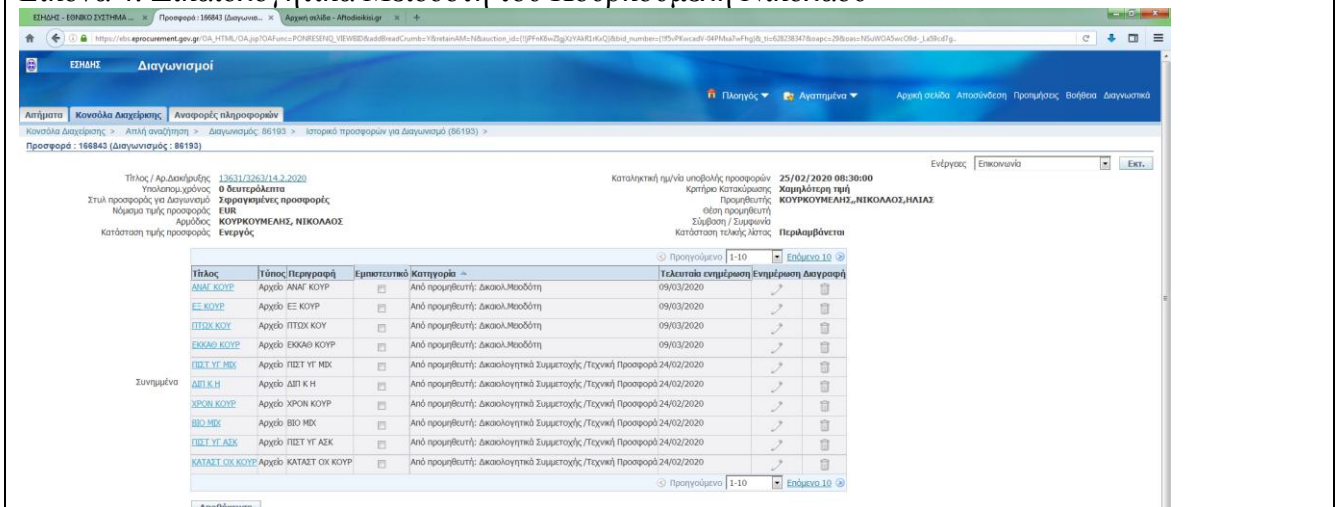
ΕΣΗΔΗΣ - ΕΘΝΙΚΟ ΣΥΣΤΗΜΑ ... × Προσφορά : 166843 (Διαγωνισ... × Αρχική σελίδα - Aftodioikisi.gr × +

https://ebs.eprocurement.gov.gr/OA_HTML/OA.jsp?OAFunc=PONRESENQ_VIEWBID&addBreadCrumb=Y&retainAM=N&auction_id=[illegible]

ΕΣΗΔΗΣ Διαγωνισμοί

Πλοηγός Αγαπημένα Αρχική σελίδα Αποσύνδεση Προτιμήσεις Βοήθεια Διαγνωστικά

Αιτήματα Κονσόλα Διαχείρισης Αναφορές πληροφοριών

Κονσόλα Διαχείρισης > Απλή αναζήτηση > Διαγωνισμός: 86193 > Ιστορικό προσφορών για Διαγωνισμό (86193) >

Προσφορά : 166843 (Διαγωνισμός : 86193)

Ενέργειες Επικοινωνία Εκτ.

Τίτλος / Αρ.Διακήρυξης 13631/3263/14.2.2020
Υπολειπομ.χρόνος 0 δευτερόλεπτα
Στυλ προσφοράς για Διαγωνισμό Σφραγισμένες προσφορές
Νόμισμα τιμής προσφοράς EUR
Αρμόδιος ΚΟΥΡΚΟΥΜΕΛΗΣ, ΝΙΚΟΛΑΟΣ
Κατάσταση τιμής προσφοράς Ενεργός

Καταληκτική ημ/νία υποβολής προσφορών 25/02/2020 08:30:00
Κριτήριο Κατακύρωσης Χαμηλότερη τιμή
Προμηθευτής ΚΟΥΡΚΟΥΜΕΛΗΣ,,ΝΙΚΟΛΑΟΣ,ΗΛΙΑΣ
Θέση προμηθευτή
Σύμβαση / Συμφωνία
Κατάσταση τελικής λίστας Περιλαμβάνεται

Προηγούμενο 1-10 Επόμενο 10

Συνημμένα

| Τίτλος | Τύπος | Περιγραφή | Εμπιστευτικό | Κατηγορία | Τελευταία ενημέρωση | Ενημέρωση | Διαγραφή |
|---|---|---|---|---|---|---|---|
| ΑΝΑΓ ΚΟΥΡ | Αρχείο | ΑΝΑΓ ΚΟΥΡ | | Από προμηθευτή: Δικαιολ.Μειοδότη | 09/03/2020 | | |
| ΕΞ ΚΟΥΡ | Αρχείο | ΕΞ ΚΟΥΡ | | Από προμηθευτή: Δικαιολ.Μειοδότη | 09/03/2020 | | |
| ΠΤΩΧ ΚΟΥ | Αρχείο | ΠΤΩΧ ΚΟΥ | | Από προμηθευτή: Δικαιολ.Μειοδότη | 09/03/2020 | | |
| ΕΚΚΑΘ ΚΟΥΡ | Αρχείο | ΕΚΚΑΘ ΚΟΥΡ | | Από προμηθευτή: Δικαιολ.Μειοδότη | 09/03/2020 | | |
| ΠΙΣΤ ΥΓ ΜΙΧ | Αρχείο | ΠΙΣΤ ΥΓ ΜΙΧ | | Από προμηθευτή: Δικαιολογητικά Συμμετοχής /Τεχνική Προσφορά | 24/02/2020 | | |
| ΔΙΠ Κ Η | Αρχείο | ΔΙΠ Κ Η | | Από προμηθευτή: Δικαιολογητικά Συμμετοχής /Τεχνική Προσφορά | 24/02/2020 | | |
| ΧΡΟΝ ΚΟΥΡ | Αρχείο | ΧΡΟΝ ΚΟΥΡ | | Από προμηθευτή: Δικαιολογητικά Συμμετοχής /Τεχνική Προσφορά | 24/02/2020 | | |
| ΒΙΟ ΜΙΧ | Αρχείο | ΒΙΟ ΜΙΧ | | Από προμηθευτή: Δικαιολογητικά Συμμετοχής /Τεχνική Προσφορά | 24/02/2020 | | |
| ΠΙΣΤ ΥΓ ΑΣΚ | Αρχείο | ΠΙΣΤ ΥΓ ΑΣΚ | | Από προμηθευτή: Δικαιολογητικά Συμμετοχής /Τεχνική Προσφορά | 24/02/2020 | | |
| ΚΑΤΑΣΤ ΟΧ ΚΟΥΡ | Αρχείο | ΚΑΤΑΣΤ ΟΧ ΚΟΥΡ | | Από προμηθευτή: Δικαιολογητικά Συμμετοχής /Τεχνική Προσφορά | 24/02/2020 | | |

Προηγούμενο 1-10 Επόμενο 10

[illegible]